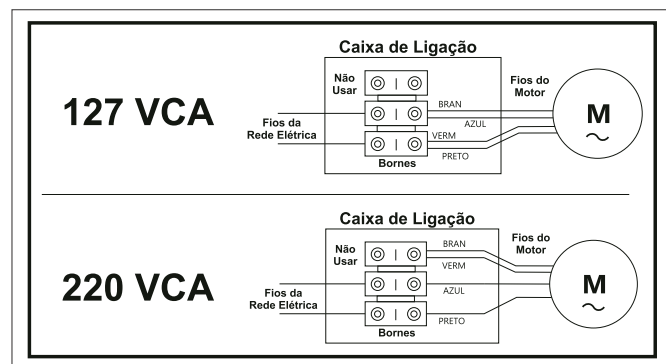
127 VCA

Caixa de Ligação

Não Usar

Fios da Rede Elétrica

Bornes

BRAN

AZUL

VERM

PRETO

Fios do Motor

M

$\sim$

220 VCA

Caixa de Ligação

Não Usar

Fios da Rede Elétrica

Bornes

BRAN

VERM

AZUL

PRETO

Fios do Motor

M

$\sim$